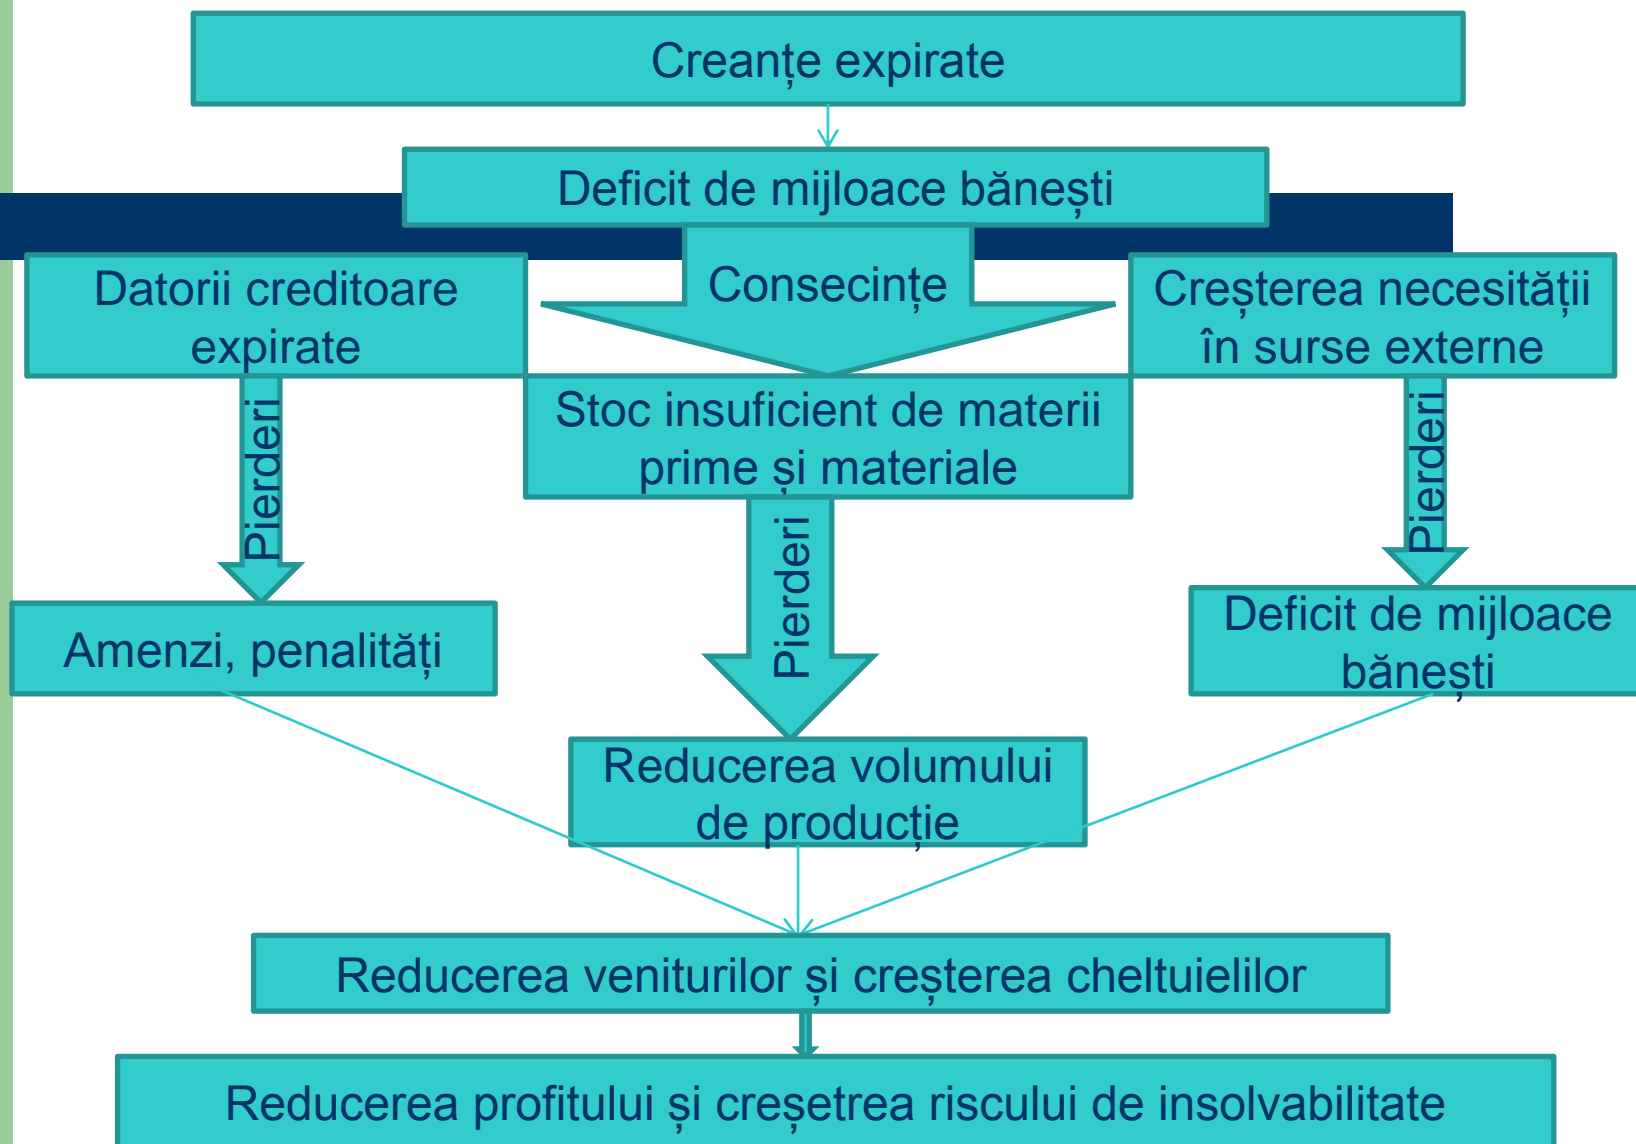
Creanțe expirate

Deficit de mijloace bănești

Consecințe

Datorii creditoare expirate

Creșterea necesității în surse externe

Stoc insuficient de materii prime și materiale

Pierderi

Pierderi

Pierderi

Amenzi, penalități

Deficit de mijloace bănești

Reducerea volumului de producție

Reducerea veniturilor și creșterea cheltuielilor

Reducerea profitului și creșetrea riscului de insolvabilitate